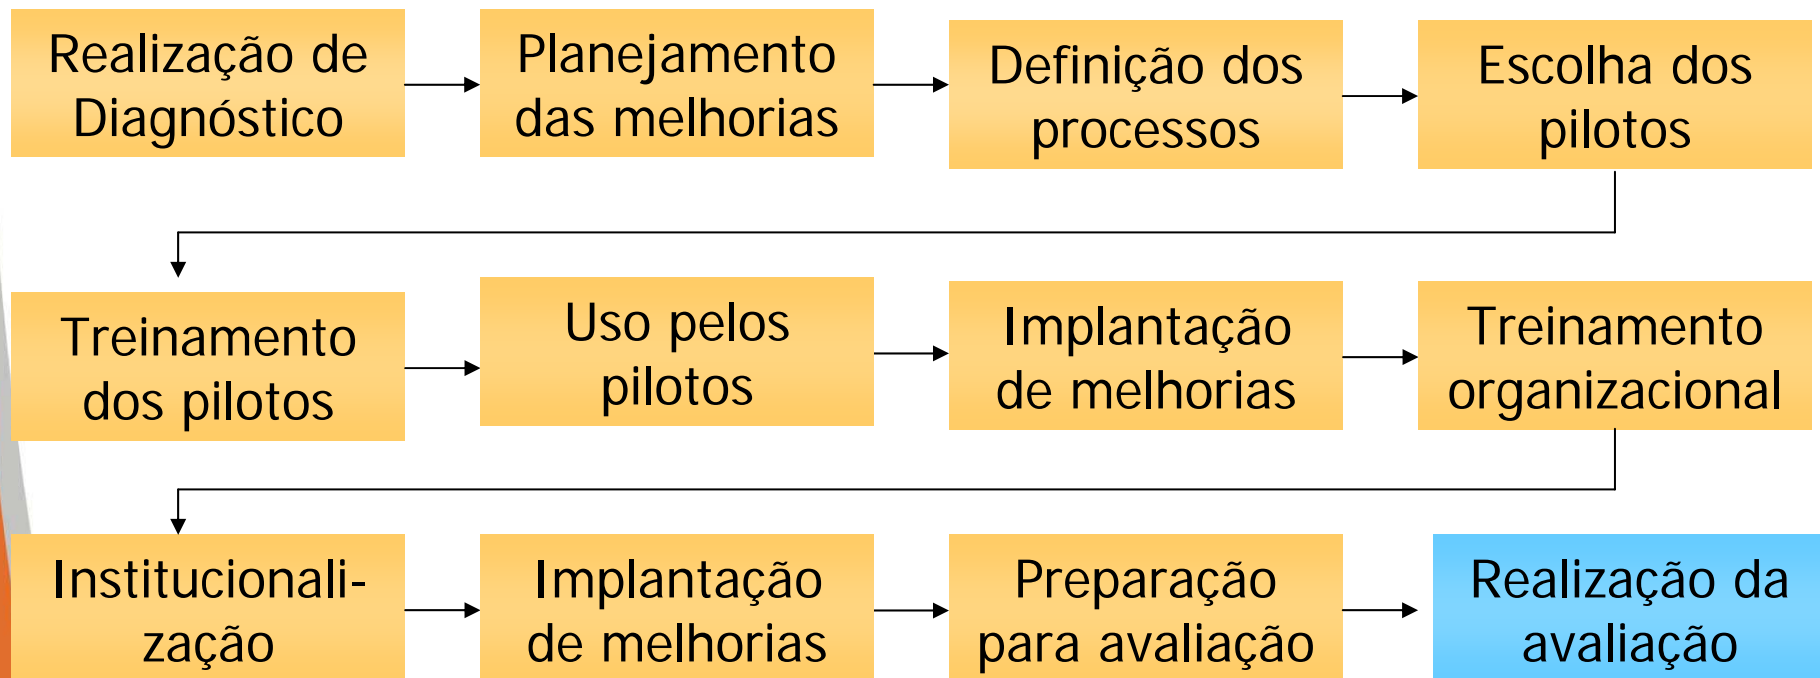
Realização de Diagnóstico

Planejamento das melhorias

Definição dos processos

Escolha dos pilotos

Treinamento dos pilotos

Uso pelos pilotos

Implantação de melhorias

Treinamento organizacional

Institucionalização

Implantação de melhorias

Preparação para avaliação

Realização da avaliação